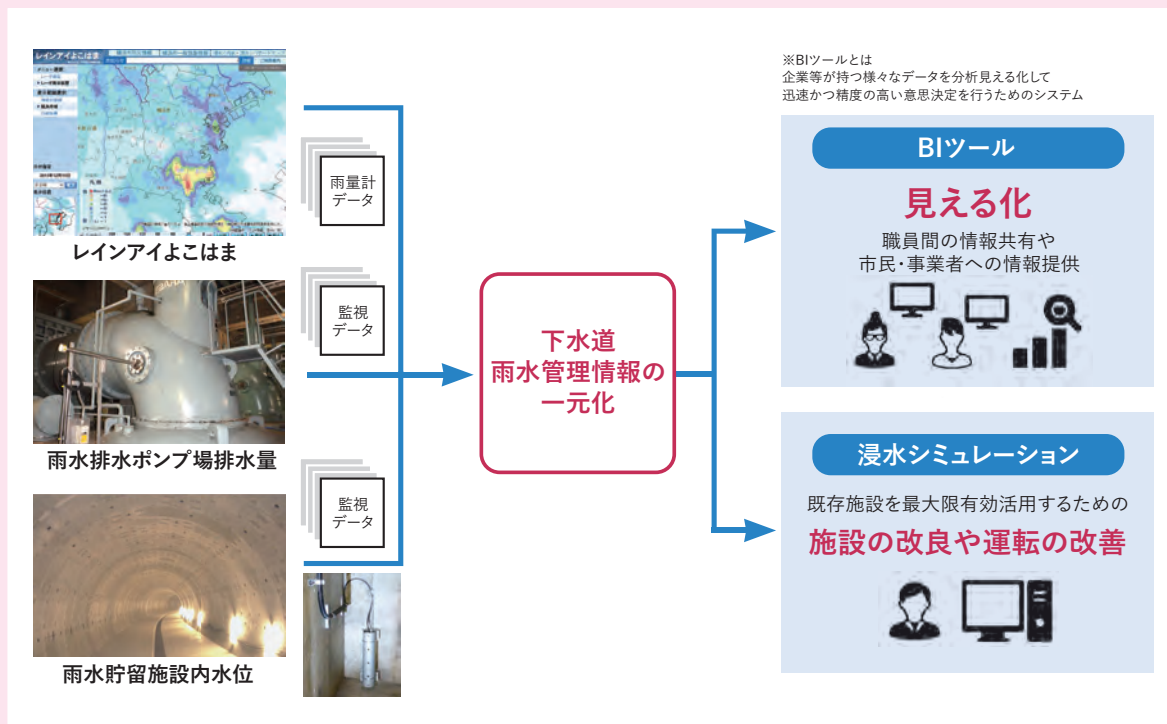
レインアイよこはま

雨量計
データ

雨水排水ポンプ場排水量

監視
データ

雨水貯留施設内水位

監視
データ

下水道
雨水管理情報の
一元化

※BIツールとは
企業等が持つ様々なデータを分析見える化して
迅速かつ精度の高い意思決定を行うためのシステム

BIツール

見える化

職員間の情報共有や
市民・事業者への情報提供

浸水シミュレーション

既存施設を最大限有効活用するための

施設の改良や運転の改善